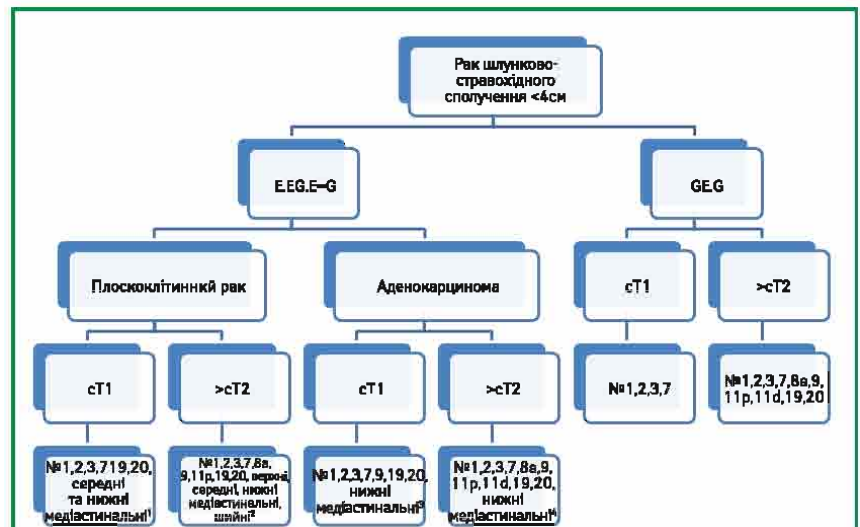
Рак шлунково-стравохідного сполучення <4см

E.EG.E=G

GE.G

Плоскоклітинний рак

Аденокарцинома

cT1

>cT2

cT1

>cT2

cT1

>cT2

№1,2,3,7,19,20, середні та нижні медіастинальні¹

№1,2,3,7,8a, 9,11p,19,20, верхні, середні, нижні медіастинальні, шийні²

№1,2,3,7,9,19,20, нижні медіастинальні³

№1,2,3,7,8a,9, 11p,11d,19,20, нижні медіастинальні⁴

№1,2,3,7

№1,2,3,7,8a,9, 11p,11d,19,20